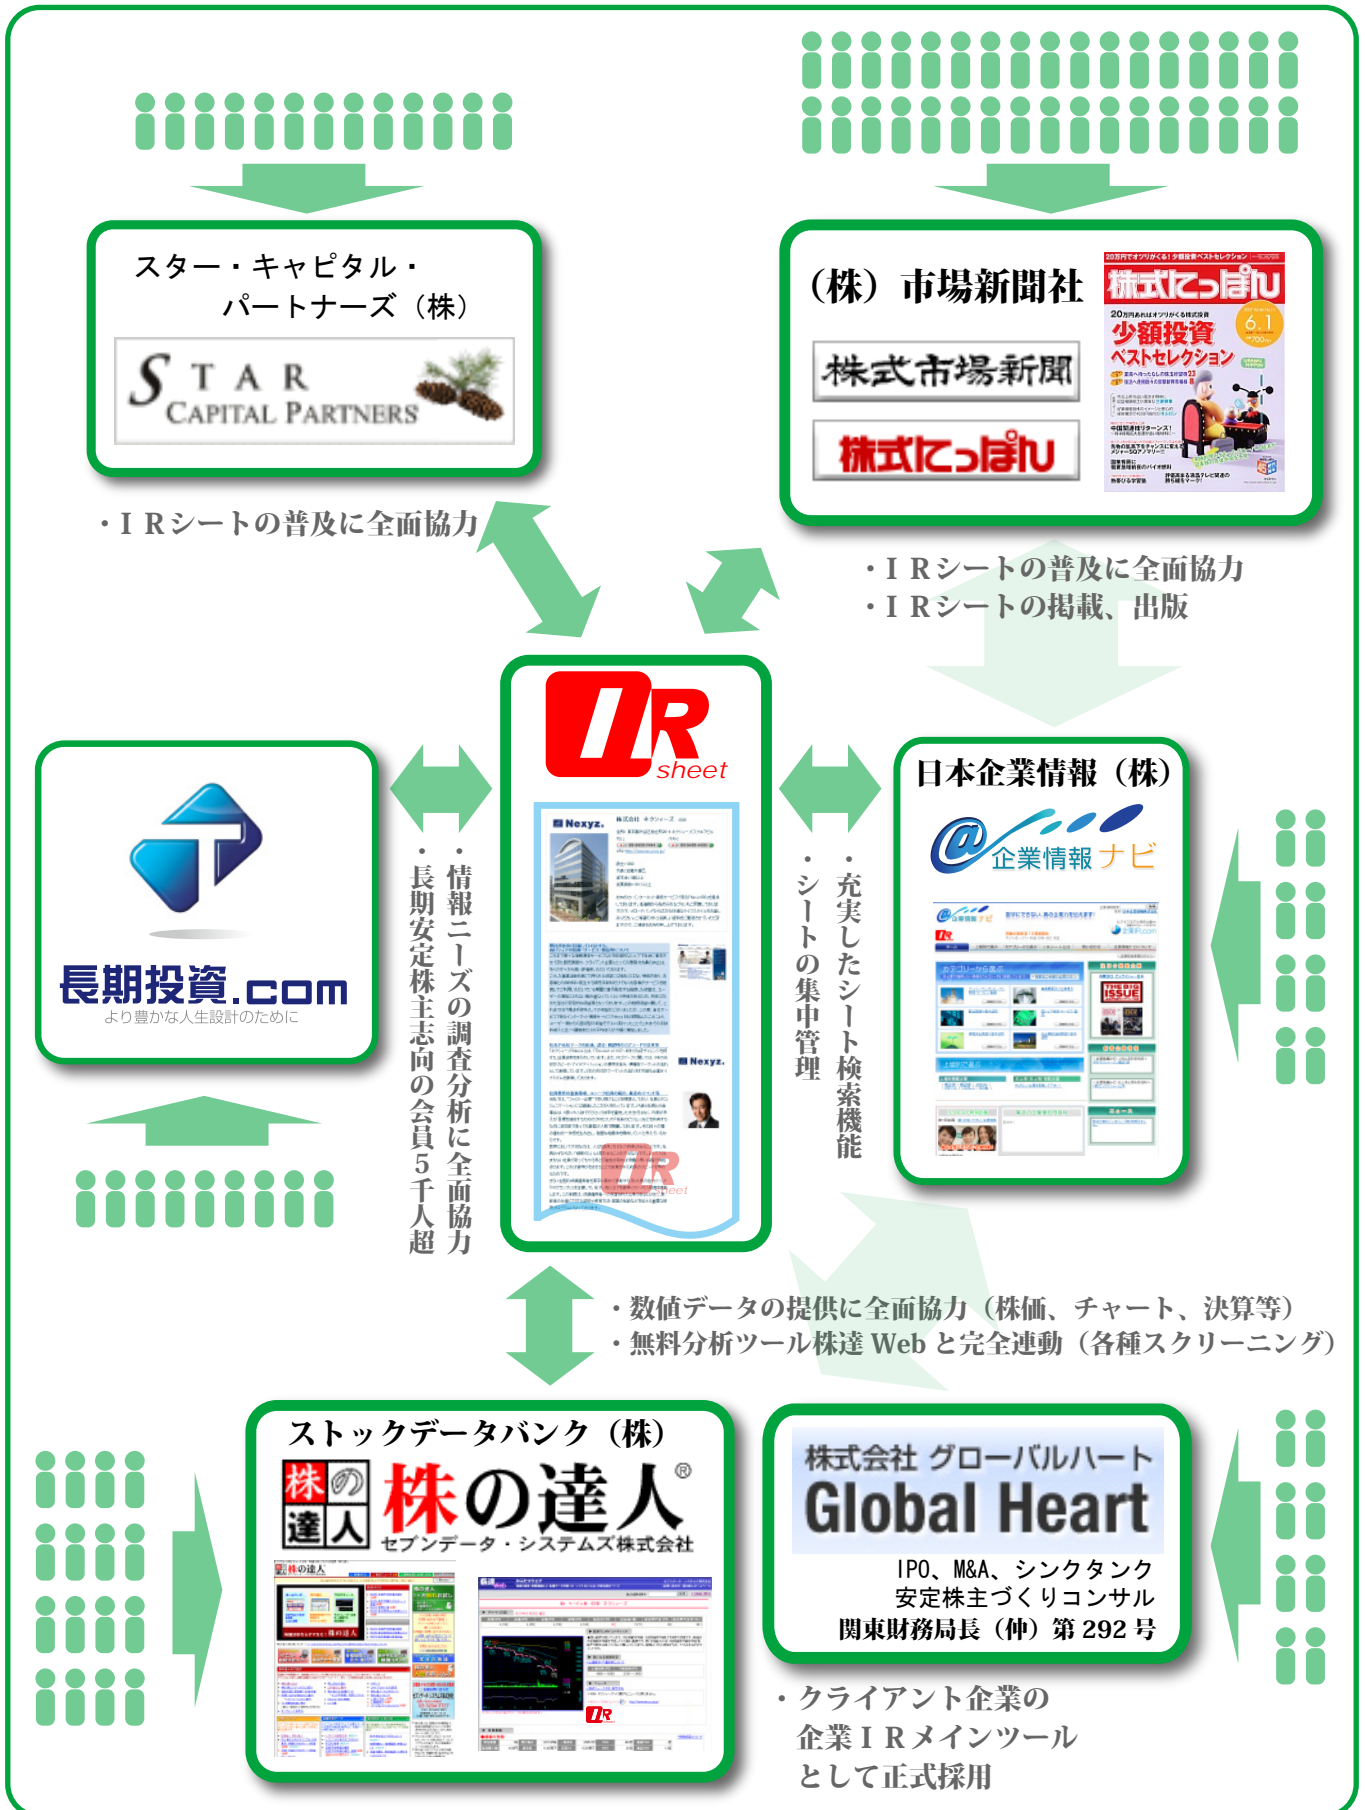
スター・キャピタル・パートナーズ（株）

STAR CAPITAL PARTNERS

・ＩＲシートの普及に全面協力

（株）市場新聞社

株式市場新聞

株式にっぽん

株式にっぽん

少額投資ベストセレクション

・ＩＲシートの普及に全面協力
・ＩＲシートの掲載、出版

長期投資.com
より豊かな人生設計のために

・情報ニーズの調査分析に全面協力
・長期安定株主志向の会員５千人超

IR sheet

Nexyz.

・充実したシート検索機能
・シートの集中管理

日本企業情報（株）

企業情報ナビ

・数値データの提供に全面協力（株価、チャート、決算等）
・無料分析ツール株達 Web と完全連動（各種スクリーニング）

ストックデータバンク（株）

株の達人®
セブンデータ・システムズ株式会社

株式会社 グローバルハート
Global Heart
IPO、M&A、シンクタンク
安定株主づくりコンサル
関東財務局長（仲）第 292 号

・クライアント企業の企業ＩＲメインツールとして正式採用